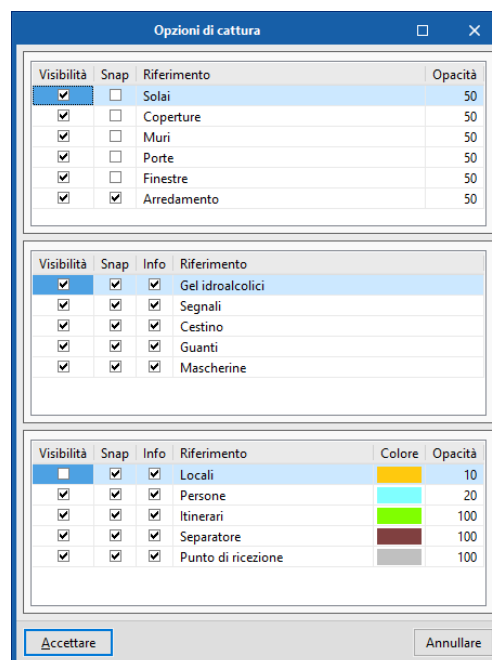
Opzioni di cattura

| Visibilità | Snap | Riferimento | Opacità |
|---|---|---|---|
| ☑ | ☐ | Solai | 50 |
| ☑ | ☐ | Coperture | 50 |
| ☑ | ☐ | Muri | 50 |
| ☑ | ☐ | Porte | 50 |
| ☑ | ☐ | Finestre | 50 |
| ☑ | ☑ | Arredamento | 50 |

| Visibilità | Snap | Info | Riferimento |
|---|---|---|---|
| ☑ | ☑ | ☑ | Gel idroalcolici |
| ☑ | ☑ | ☑ | Segnali |
| ☑ | ☑ | ☑ | Cestino |
| ☑ | ☑ | ☑ | Guanti |
| ☑ | ☑ | ☑ | Mascherine |

| Visibilità | Snap | Info | Riferimento | Colore | Opacità |
|---|---|---|---|---|---|
| ☐ | ☑ | ☑ | Locali | | 10 |
| ☑ | ☑ | ☑ | Persone | | 20 |
| ☑ | ☑ | ☑ | Itinerari | | 100 |
| ☑ | ☑ | ☑ | Separatore | | 100 |
| ☑ | ☑ | ☑ | Punto di ricezione | | 100 |

Accettare

Annullare